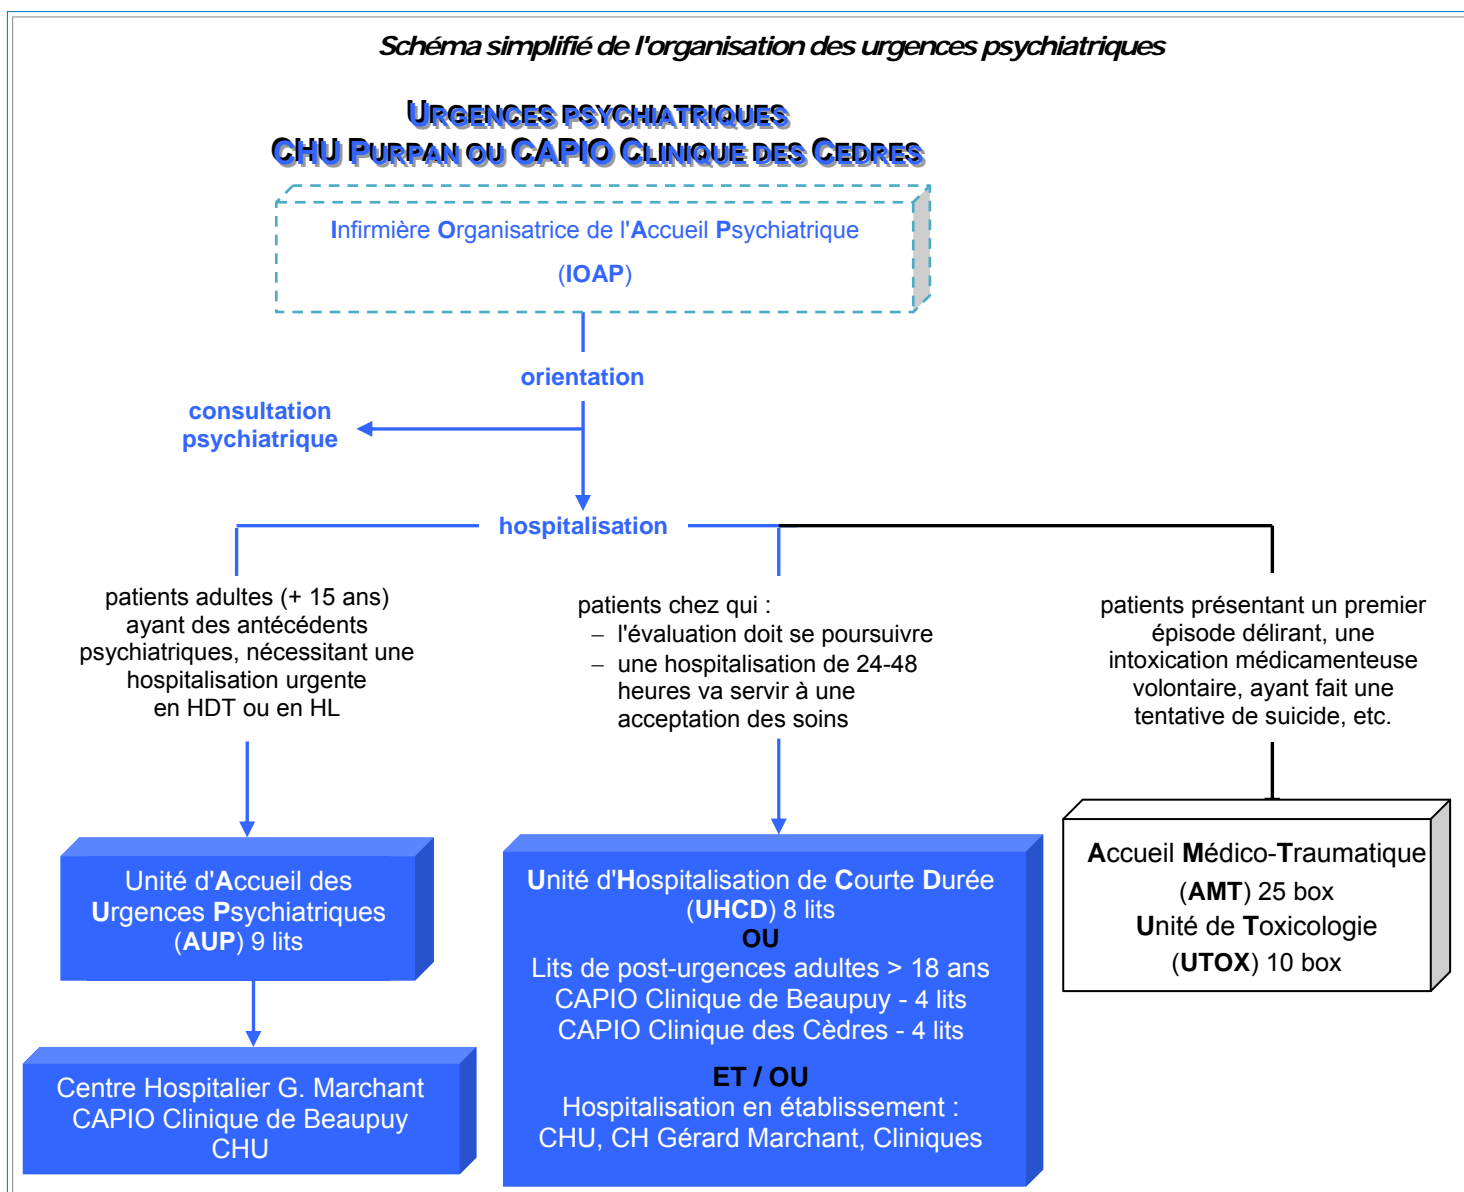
Schéma simplifié de l'organisation des urgences psychiatriques

URGENCES PSYCHIATRIQUES
CHU PURPAN OU CAPIO CLINIQUE DES CEDRES

Infirmière Organisatrice de l'Accueil Psychiatrique
(IOAP)

orientation

consultation psychiatrique

hospitalisation

patients adultes (+ 15 ans) ayant des antécédents psychiatriques, nécessitant une hospitalisation urgente en HDT ou en HL

patients chez qui :
– l'évaluation doit se poursuivre
– une hospitalisation de 24-48 heures va servir à une acceptation des soins

patients présentant un premier épisode délirant, une intoxication médicamenteuse volontaire, ayant fait une tentative de suicide, etc.

Unité d'Accueil des Urgences Psychiatriques (AUP) 9 lits

Centre Hospitalier G. Marchant
CAPIO Clinique de Beaupuy
CHU

Unité d'Hospitalisation de Courte Durée (UHCD) 8 lits
OU
Lits de post-urgences adultes > 18 ans
CAPIO Clinique de Beaupuy - 4 lits
CAPIO Clinique des Cèdres - 4 lits

ET / OU
Hospitalisation en établissement :
CHU, CH Gérard Marchant, Cliniques

Accueil Médico-Traumatique (AMT) 25 box
Unité de Toxicologie (UTOX) 10 box